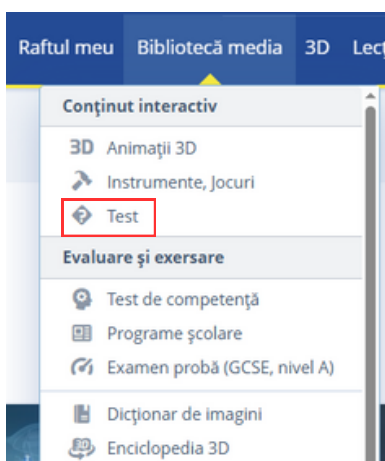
Raftul meu Bibliotecă media 3D Lecţ

Conţinut interactiv

3D Animaţii 3D

Instrumente, Jocuri

Test

Evaluare şi exersare

Test de competenţă

Programe şcolare

Examen probă (GCSE, nivel A)

Dicţionar de imagini

Enciclopedia 3D